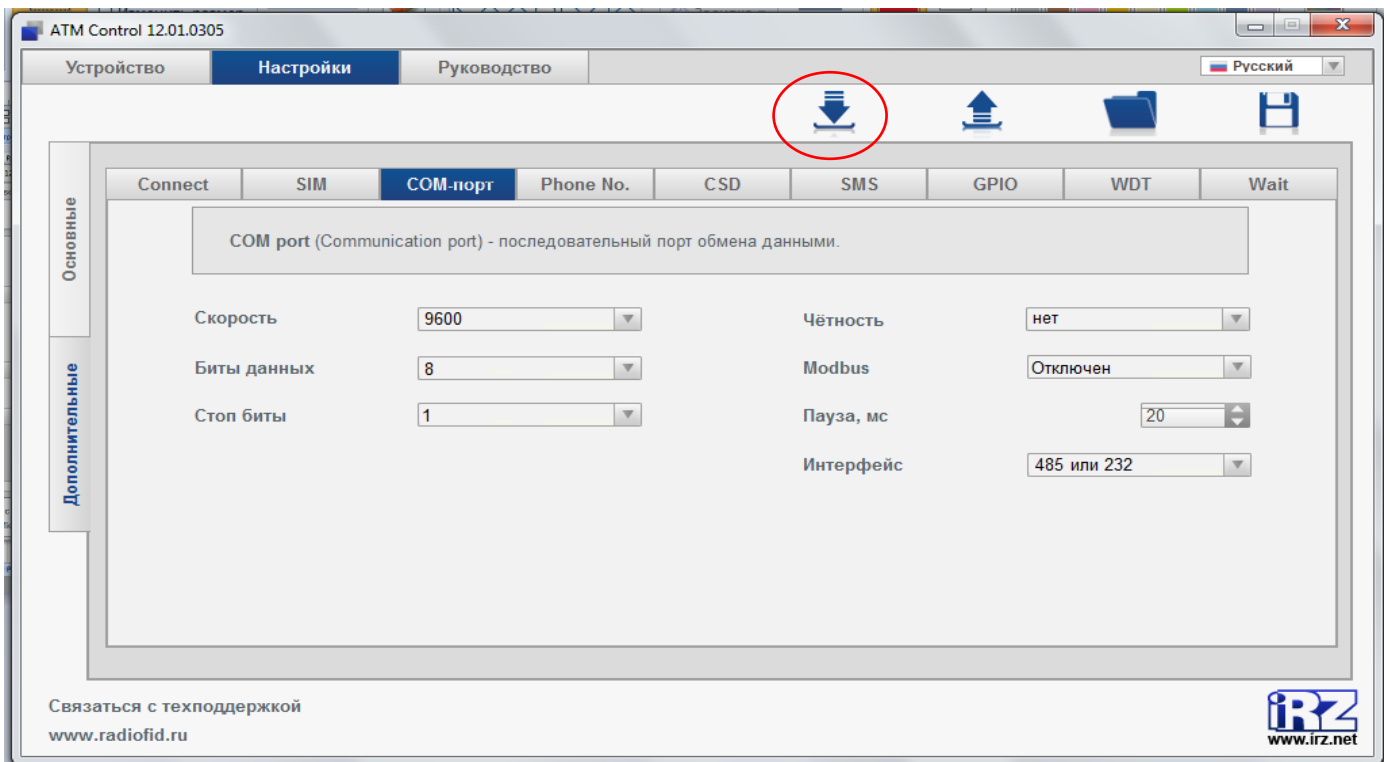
ATM Control 12.01.0305

Устройство | Настройки | Руководство

Русский

Основные

Дополнительные

Connect | SIM | COM-порт | Phone No. | CSD | SMS | GPIO | WDT | Wait

COM port (Communication port) - последовательный порт обмена данными.

Скорость 9600

Биты данных 8

Стоп биты 1

Чётность нет

Modbus Отключен

Пауза, мс 20

Интерфейс 485 или 232

Связаться с техподдержкой

www.radiofid.ru

iRZ
www.irz.net